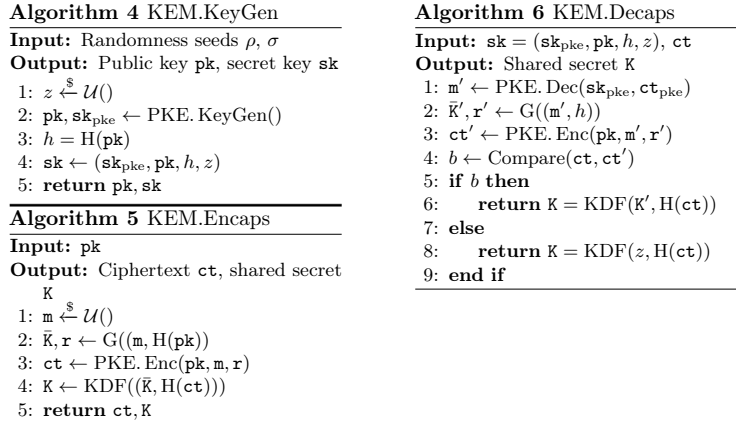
**Algorithm 4** KEM.KeyGen

**Input:** Randomness seeds $\rho$, $\sigma$
**Output:** Public key $\mathtt{pk}$, secret key $\mathtt{sk}$

1: $z \xleftarrow{\$} \mathcal{U}()$
2: $\mathtt{pk}, \mathtt{sk}_{\mathrm{pke}} \leftarrow \mathrm{PKE.KeyGen}()$
3: $h = \mathrm{H}(\mathtt{pk})$
4: $\mathtt{sk} \leftarrow (\mathtt{sk}_{\mathrm{pke}}, \mathtt{pk}, h, z)$
5: **return** $\mathtt{pk}, \mathtt{sk}$

**Algorithm 5** KEM.Encaps

**Input:** $\mathtt{pk}$
**Output:** Ciphertext $\mathtt{ct}$, shared secret $\mathtt{K}$

1: $\mathtt{m} \xleftarrow{\$} \mathcal{U}()$
2: $\bar{\mathtt{K}}, \mathtt{r} \leftarrow \mathrm{G}((\mathtt{m}, \mathrm{H}(\mathtt{pk}))$
3: $\mathtt{ct} \leftarrow \mathrm{PKE.Enc}(\mathtt{pk}, \mathtt{m}, \mathtt{r})$
4: $\mathtt{K} \leftarrow \mathrm{KDF}((\bar{\mathtt{K}}, \mathrm{H}(\mathtt{ct})))$
5: **return** $\mathtt{ct}, \mathtt{K}$

**Algorithm 6** KEM.Decaps

**Input:** $\mathtt{sk} = (\mathtt{sk}_{\mathrm{pke}}, \mathtt{pk}, h, z)$, $\mathtt{ct}$
**Output:** Shared secret $\mathtt{K}$

1: $\mathtt{m}' \leftarrow \mathrm{PKE.Dec}(\mathtt{sk}_{\mathrm{pke}}, \mathtt{ct}_{\mathrm{pke}})$
2: $\bar{\mathtt{K}}', \mathtt{r}' \leftarrow \mathrm{G}((\mathtt{m}', h))$
3: $\mathtt{ct}' \leftarrow \mathrm{PKE.Enc}(\mathtt{pk}, \mathtt{m}', \mathtt{r}')$
4: $b \leftarrow \mathrm{Compare}(\mathtt{ct}, \mathtt{ct}')$
5: **if** $b$ **then**
6: **return** $\mathtt{K} = \mathrm{KDF}(\mathtt{K}', \mathrm{H}(\mathtt{ct}))$
7: **else**
8: **return** $\mathtt{K} = \mathrm{KDF}(z, \mathrm{H}(\mathtt{ct}))$
9: **end if**